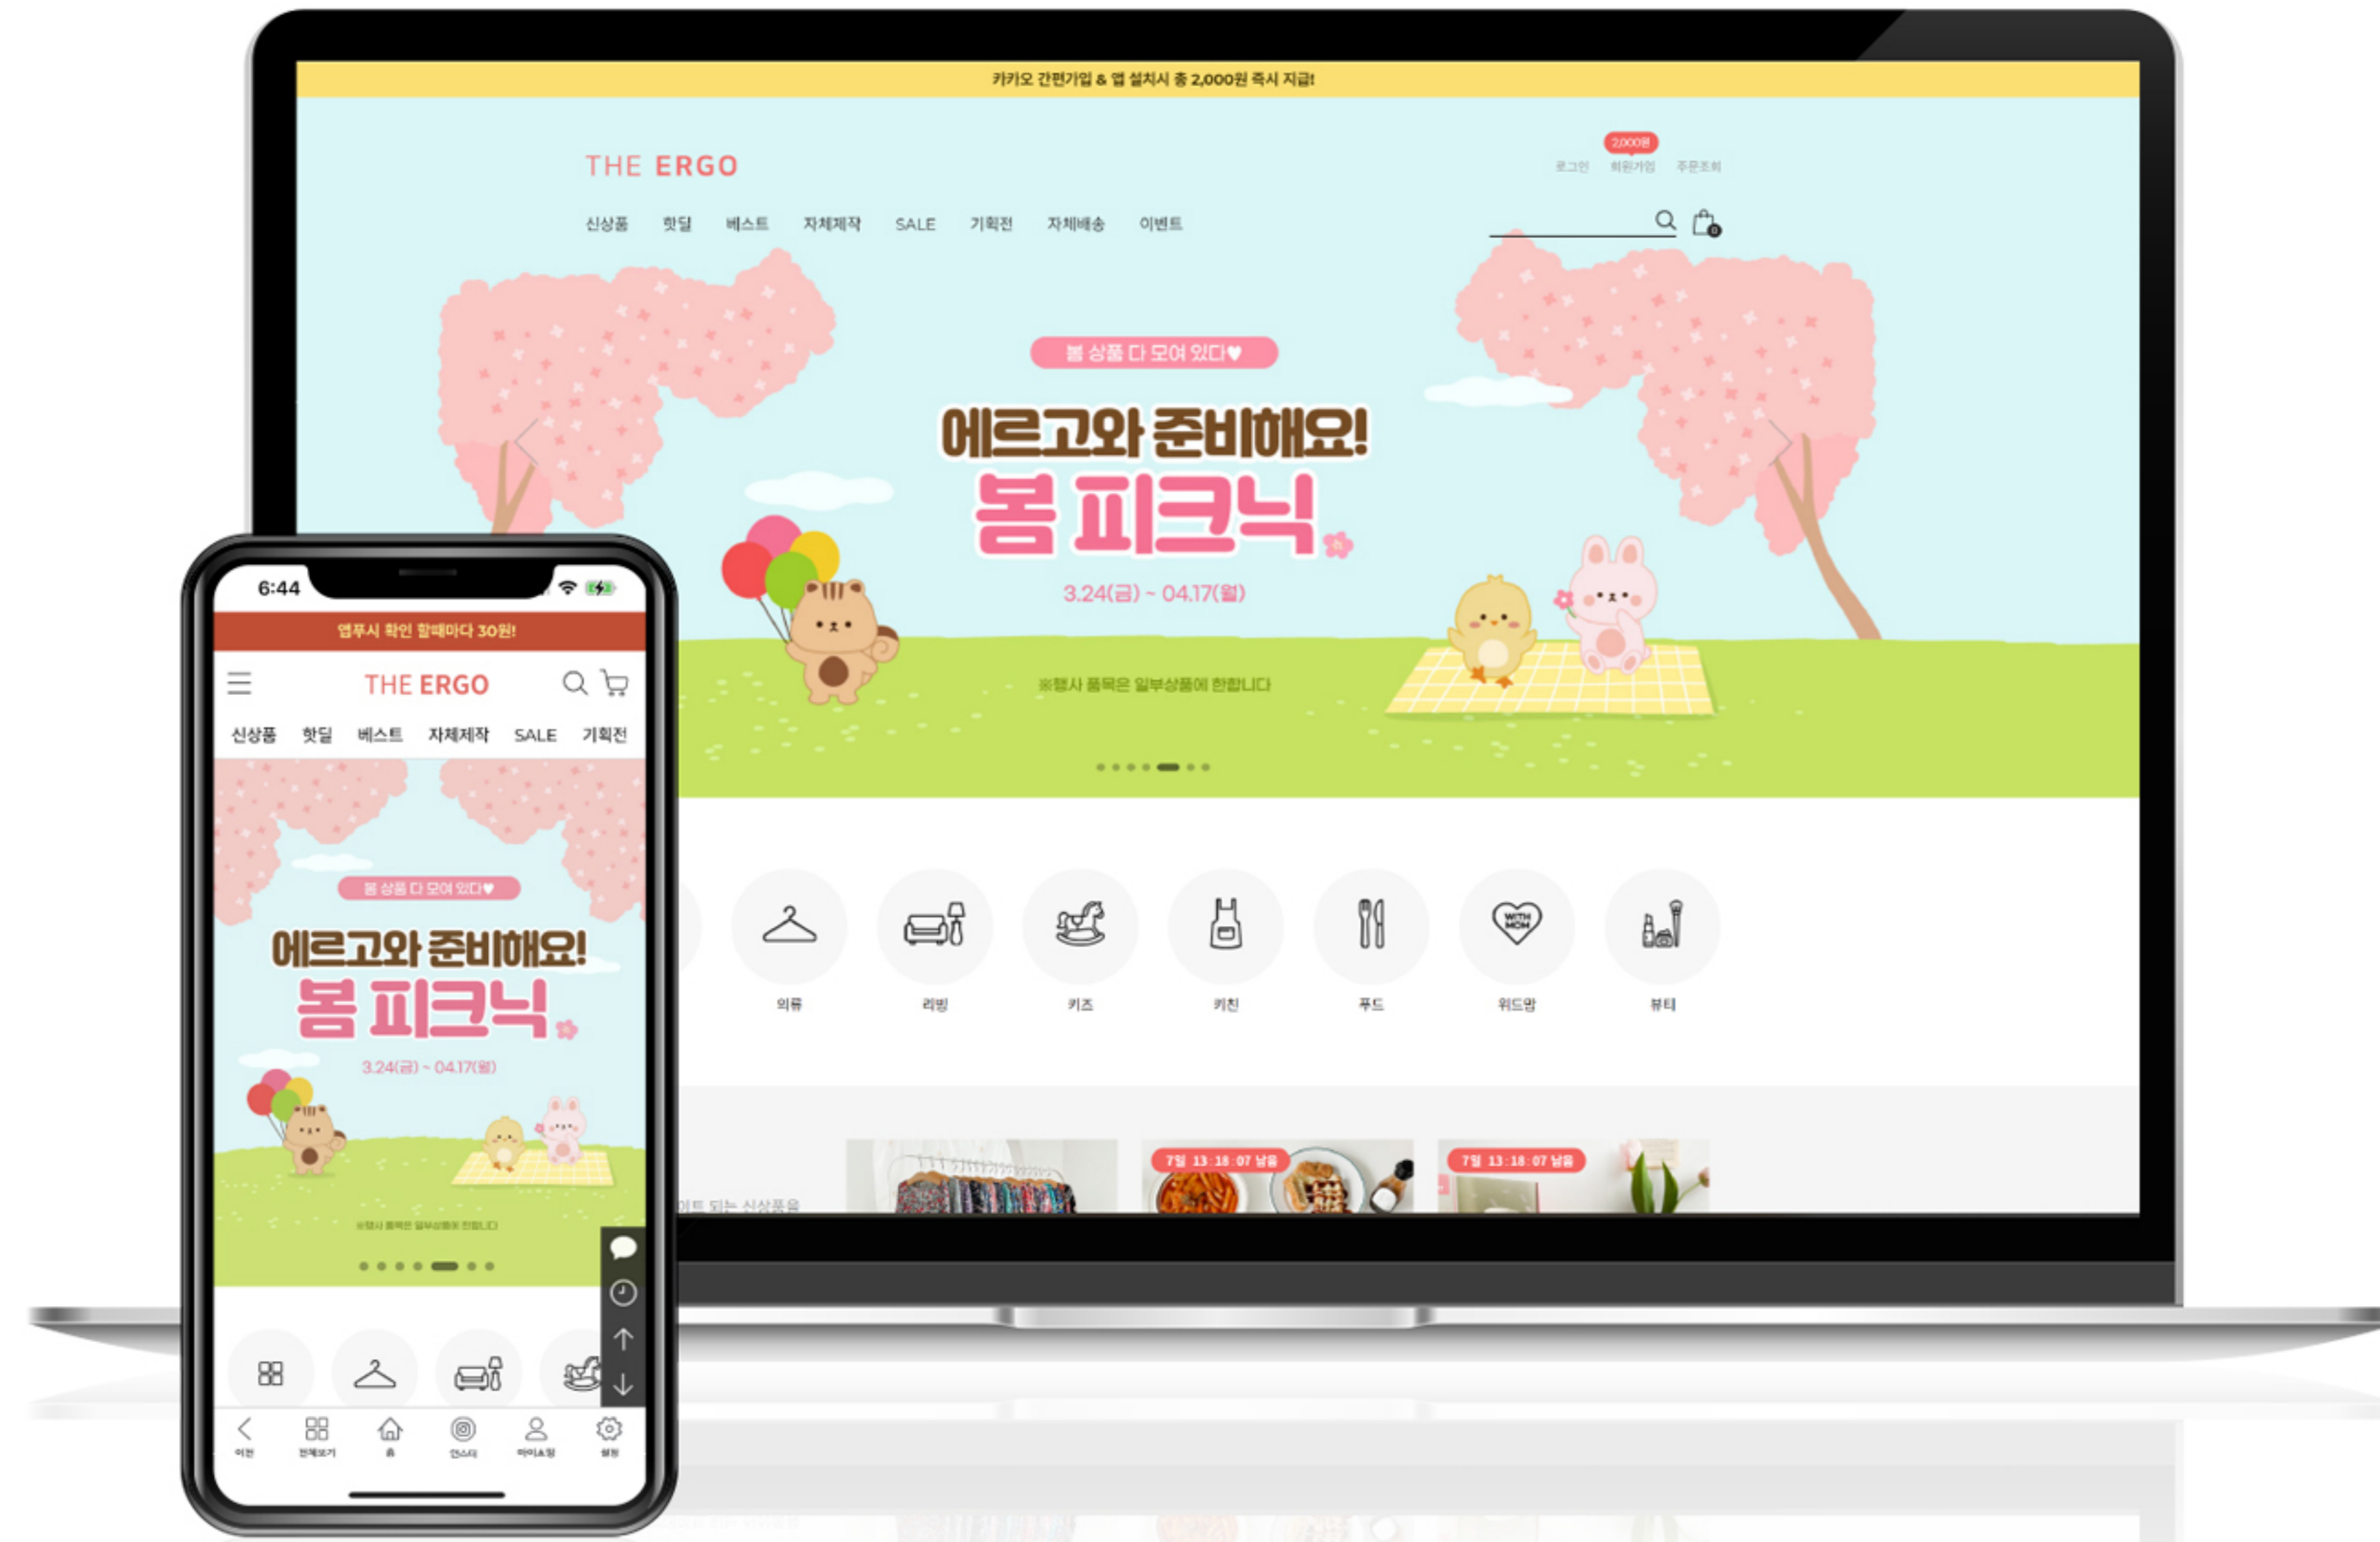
카카오 간편가입 & 앱 설치시 총 2,000원 즉시 지급!

THE ERGO

2,000원
로그인 회원가입 주문조회

신상품 핫딜 베스트 자체제작 SALE 기획전 자체배송 이벤트

봄 상품 다 모여 있다♥

에르고와 준비해요!
봄 피크닉

3.24(금) ~ 04.17(월)

※행사 품목은 일부상품에 한합니다

의류 리빙 키즈 키친 푸드 위드맘 뷰티

7일 13:18:07 남음
7일 13:18:07 남음

6:44

앱푸시 확인 할때마다 30원!

THE ERGO

신상품 핫딜 베스트 자체제작 SALE 기획전

봄 상품 다 모여 있다♥

에르고와 준비해요!
봄 피크닉

3.24(금) ~ 04.17(월)

※행사 품목은 일부상품에 한합니다

이전 전체보기 홈 인스타 마이쇼핑 설정